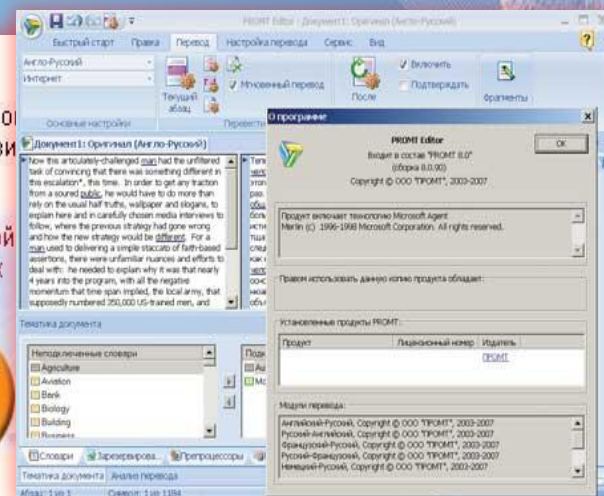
PROMT Editor - Документ1: Оригинал (Англо-Русский)

Быстрый старт | Правка | Перевод | Настройка перевода | Сервис | Вид

Англо-Русский
Интернет
Основные настройки

Текущий абзац
Мгновенный перевод
Переводить

После
Включить
Подтверждать
Фрагменты

Документ1: Оригинал (Англо-Русский)

Now this articulately-challenged man had the unfiltered task of convincing that there was something different in this escalation*, this time. In order to get any traction from a soured public, he would have to do more than rely on the usual half truths, wallpaper and slogans, to explain here and in carefully chosen media interviews to follow, where the previous strategy had gone wrong and how the new strategy would be different. For a man used to delivering a simple staccato of faith-based assertions, there were unfamiliar nuances and efforts to deal with: he needed to explain why it was that nearly 4 years into the program, with all the negative momentum that time span implied, the local army, that supposedly numbered 350,000 US-trained men, and

Тематика документа

Неподключенные словари
Agriculture
Aviation
Bank
Biology
Building
Business

Подк
Au
Mc

Словари | Зарезервирова... | Препроцессоры
Тематика документа | Анализ перевода
Абзац: 1 из 1 | Символ: 1 из 1194

О программе

PROMT Editor
Входит в состав "PROMT 8.0"
(сборка 8.0.90)
Copyright © ООО "ПРОМТ", 2003-2007

OK

Продукт включает технологию Microsoft Agent
Merlin (c) 1996-1998 Microsoft Corporation. All rights reserved.

Правом использовать данную копию продукта обладает:

Установленные продукты PROMT:

| Продукт | Лицензионный номер | Издатель |
|---|---|---|
| | | ПРОМТ |

Модули перевода:

Английский-Русский, Copyright © ООО "ПРОМТ", 2003-2007
Русский-Английский, Copyright © ООО "ПРОМТ", 2003-2007
Французский-Русский, Copyright © ООО "ПРОМТ", 2003-2007
Русский-Французский, Copyright © ООО "ПРОМТ", 2003-2007
Немецкий-Русский, Copyright © ООО "ПРОМТ", 2003-2007